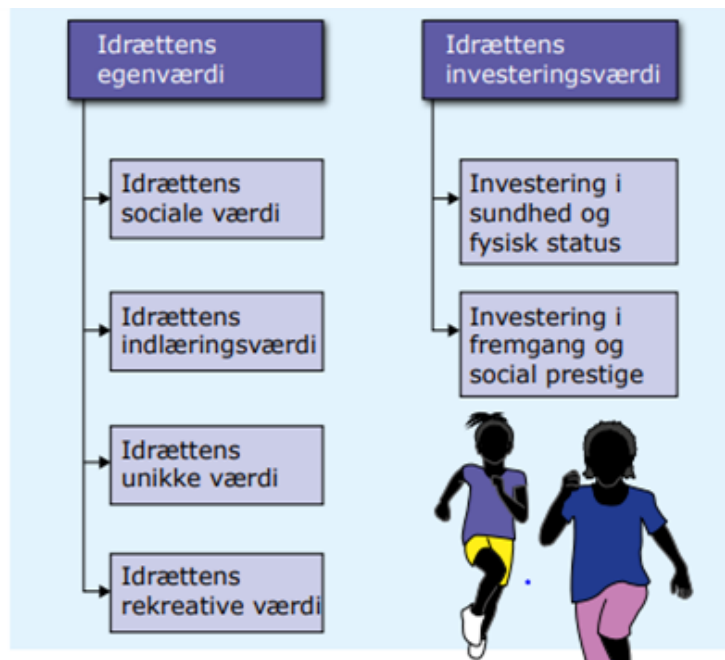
Idrættens egenværdi

Idrættens sociale værdi

Idrættens indlæringsværdi

Idrættens unikke værdi

Idrættens rekreative værdi

Idrættens investeringsværdi

Investering i sundhed og fysisk status

Investering i fremgang og social prestige